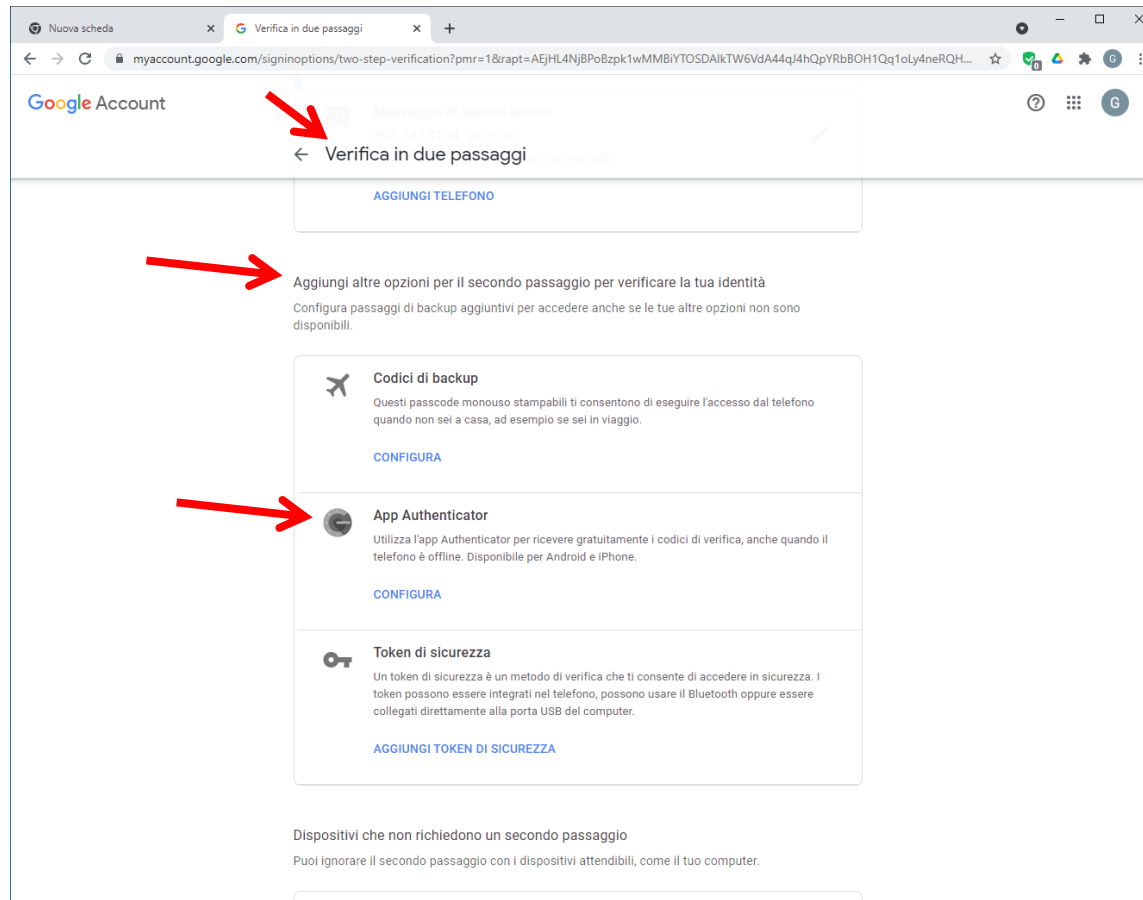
Nuova scheda
Verifica in due passaggi
myaccount.google.com/signinoptions/two-step-verification?pmr=1&rapt=AEjHL4NjBPoBzpk1wMMBiYTOSDAlkTW6VdA44qJ4hQpYRbBOH1Qq1oLy4neRQH...

Google Account

Messaggio di testo o vocale
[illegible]

← Verifica in due passaggi

AGGIUNGI TELEFONO

Aggiungi altre opzioni per il secondo passaggio per verificare la tua identità
Configura passaggi di backup aggiuntivi per accedere anche se le tue altre opzioni non sono disponibili.

Codici di backup
Questi passcode monouso stampabili ti consentono di eseguire l'accesso dal telefono quando non sei a casa, ad esempio se sei in viaggio.
CONFIGURA

App Authenticator
Utilizza l'app Authenticator per ricevere gratuitamente i codici di verifica, anche quando il telefono è offline. Disponibile per Android e iPhone.
CONFIGURA

Token di sicurezza
Un token di sicurezza è un metodo di verifica che ti consente di accedere in sicurezza. I token possono essere integrati nel telefono, possono usare il Bluetooth oppure essere collegati direttamente alla porta USB del computer.
AGGIUNGI TOKEN DI SICUREZZA

Dispositivi che non richiedono un secondo passaggio
Puoi ignorare il secondo passaggio con i dispositivi attendibili, come il tuo computer.